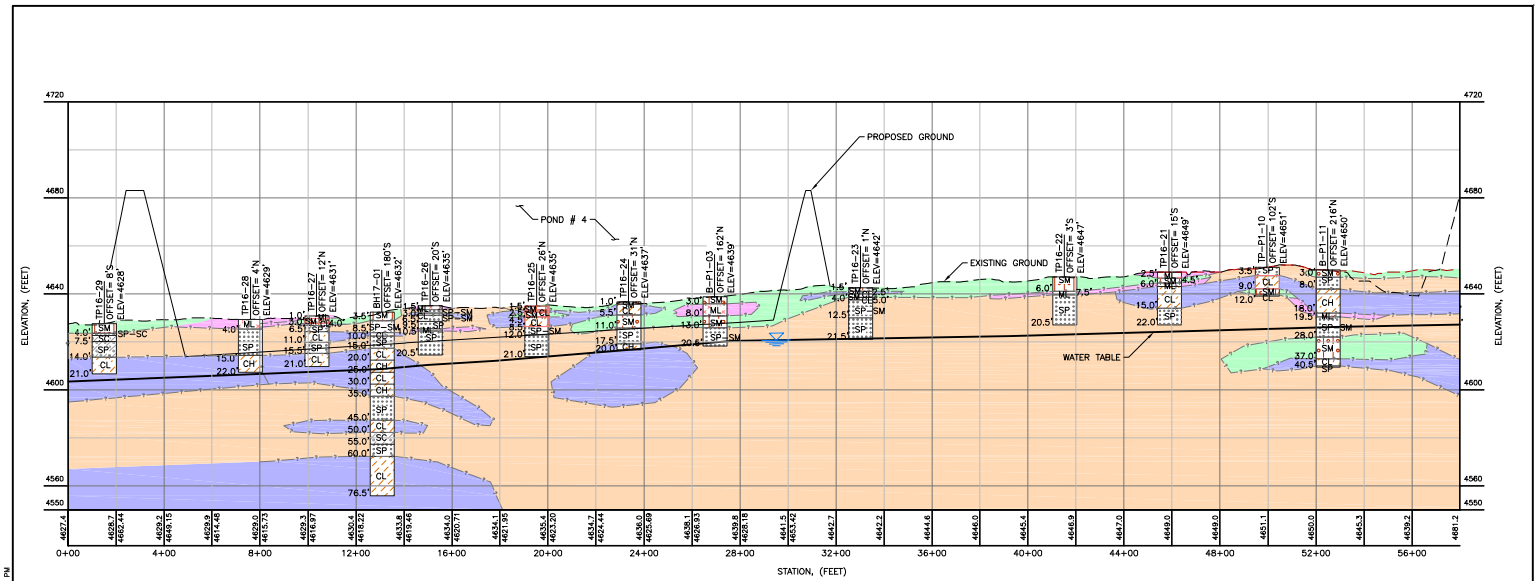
4720
4720
4680
4680
4640
4640
4600
4600
4560
4560
4550
4550
ELEVATION, (FEET)
ELEVATION, (FEET)

PROPOSED GROUND
POND # 4
EXISTING GROUND
WATER TABLE

TP16-29
OFFSET= 8'S
ELEV=4628'
4.0'
7.5'
14.0'
21.0'
SM
SP-SC
SC
SP
CL

TP16-28
OFFSET= 4'N
ELEV=4629'
4.0'
15.0'
22.0'
ML
SP
CH

TP16-27
OFFSET= 12'N
ELEV=4631'
1.0'
3.0'
4.0'
6.5'
11.0'
15.5'
21.0'
SM
ML
SP
CL
SP
CL

BH17-01
OFFSET= 180'S
ELEV=4632'
3.5'
8.5'
10.0'
15.0'
20.0'
25.0'
30.0'
35.0'
45.0'
50.0'
55.0'
60.0'
76.5'
SM
SP-SM
CL
CH
CL
CH
SP
CL
SC
SP
CL

TP16-26
OFFSET= 20'S
ELEV=4635'
1.5'
3.0'
20.5'
SM
SP-SM
ML
SP

TP16-25
OFFSET= 26'N
ELEV=4635'
12.0'
21.0'
SM
CL
SP-SM
SP

TP16-24
OFFSET= 31'N
ELEV=4637'
1.0'
5.5'
11.0'
17.5'
20.0'
CH
SM
CL
SP
CH

B-P1-03
OFFSET= 162'N
ELEV=4639'
3.0'
8.0'
13.0'
20.5'
SM
ML
SP
SM

TP16-23
OFFSET= 1'N
ELEV=4642'
1.5'
4.0'
12.5'
21.5'
SM
SP-SM

TP16-22
OFFSET= 3'S
ELEV=4647'
6.0'
7.5'
20.5'
SM
ML
SP

TP16-21
OFFSET= 15'S
ELEV=4649'
2.5'
6.0'
4.5'
15.0'
22.0'
SM
ML
CL
SP

TP-P1-10
OFFSET= 102'S
ELEV=4651'
3.5'
9.0'
12.0'
SP
CL
SM
CL

B-P1-11
OFFSET= 216'N
ELEV=4650'
3.0'
8.0'
16.0'
19.5'
28.0'
37.0'
40.5'
SM
CH
ML
SP-SM
SM
SP

4627.4
4628.7
4662.44
4629.2
4649.15
4629.9
4614.48
4629.8
4615.73
4629.3
4616.97
4630.4
4618.22
4633.8
4619.46
4634.0
4620.71
4634.1
4621.95
4635.4
4623.20
4634.7
4624.44
4636.0
4625.69
4638.1
4626.93
4639.8
4628.18
4641.5
4653.42
4642.7
4642.2
4644.6
4646.0
4645.4
4646.9
4647.0
4649.0
4649.0
4651.1
4650.0
4645.3
4639.2
4681.2

0+00
4+00
8+00
12+00
16+00
20+00
24+00
28+00
32+00
36+00
40+00
44+00
48+00
52+00
56+00
STATION, (FEET)
PM